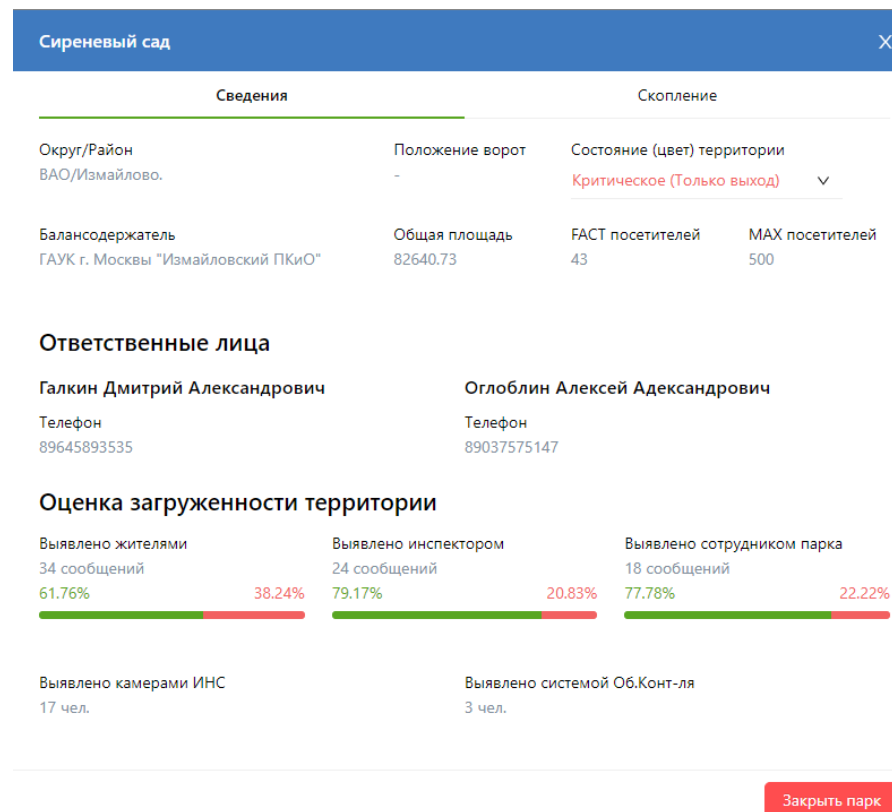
Сиреневый сад
X

Сведения
Скопление

Округ/Район
ВАО/Измайлово.

Положение ворот
-

Состояние (цвет) территории
Критическое (Только выход)

Балансодержатель
ГАУК г. Москвы "Измайловский ПКиО"

Общая площадь
82640.73

FACT посетителей
43

MAX посетителей
500

Ответственные лица

Галкин Дмитрий Александрович
Телефон
89645893535

Оглоблин Алексей Адександрович
Телефон
89037575147

Оценка загруженности территории

Выявлено жителями
34 сообщений
61.76%
38.24%

Выявлено инспектором
24 сообщений
79.17%
20.83%

Выявлено сотрудником парка
18 сообщений
77.78%
22.22%

Выявлено камерами ИНС
17 чел.

Выявлено системой Об.Конт-ля
3 чел.

Закрыть парк